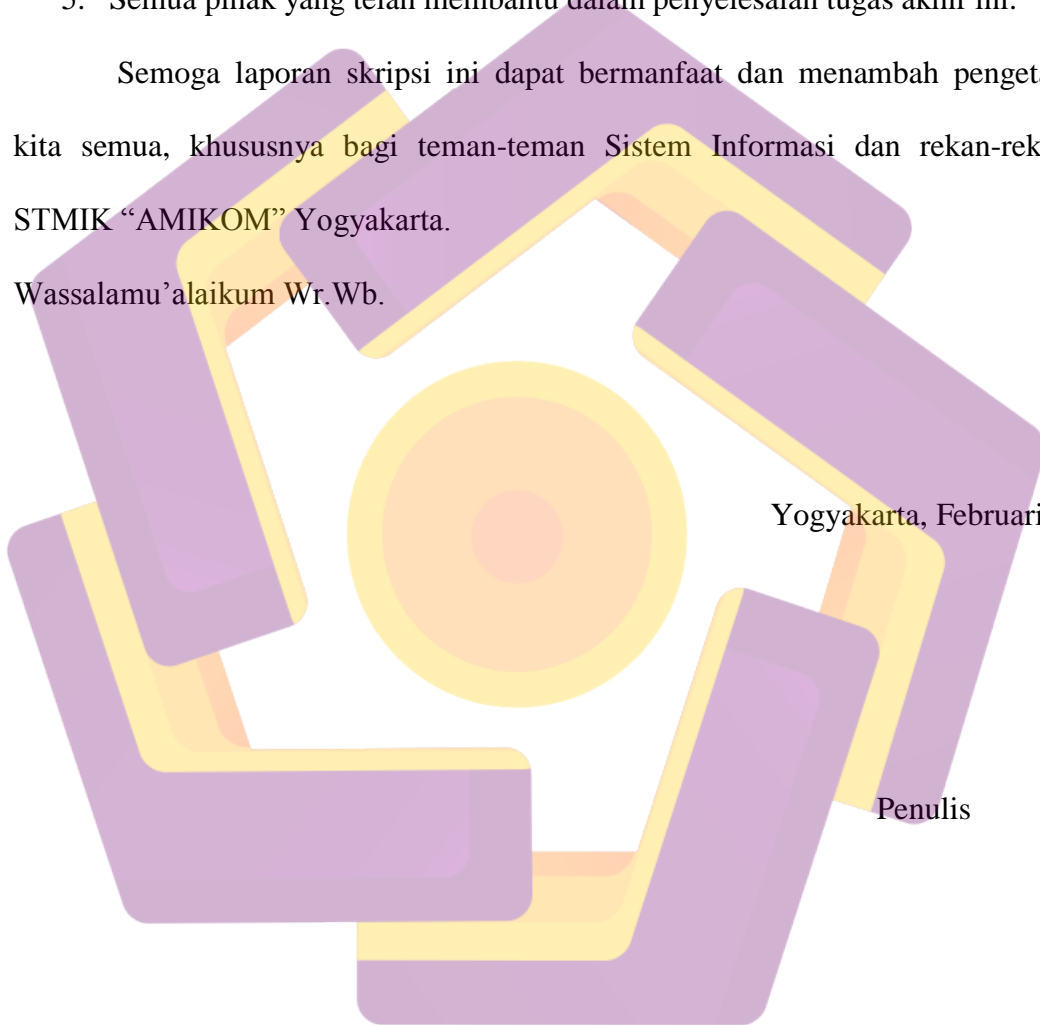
5. Semua pihak yang telah membantu dalam penyelesaian tugas akhir ini.

Semoga laporan skripsi ini dapat bermanfaat dan menambah pengeta kita semua, khususnya bagi teman-teman Sistem Informasi dan rekan-rek STMIK "AMIKOM" Yogyakarta.

Wassalamu'alaikum Wr.Wb.

Yogyakarta, Februari

Penulis